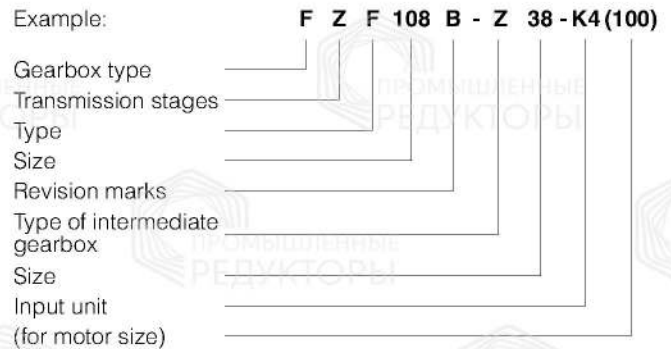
Example: F Z F 108 B - Z 38 - K4 (100)

Gearbox type
Transmission stages
Type
Size
Revision marks
Type of intermediate gearbox
Size
Input unit
(for motor size)

ПРОМЫШЛЕННЫЕ РЕДУКТОРЫ
ПРОМЫШЛЕННЫЕ РЕДУКТОРЫ